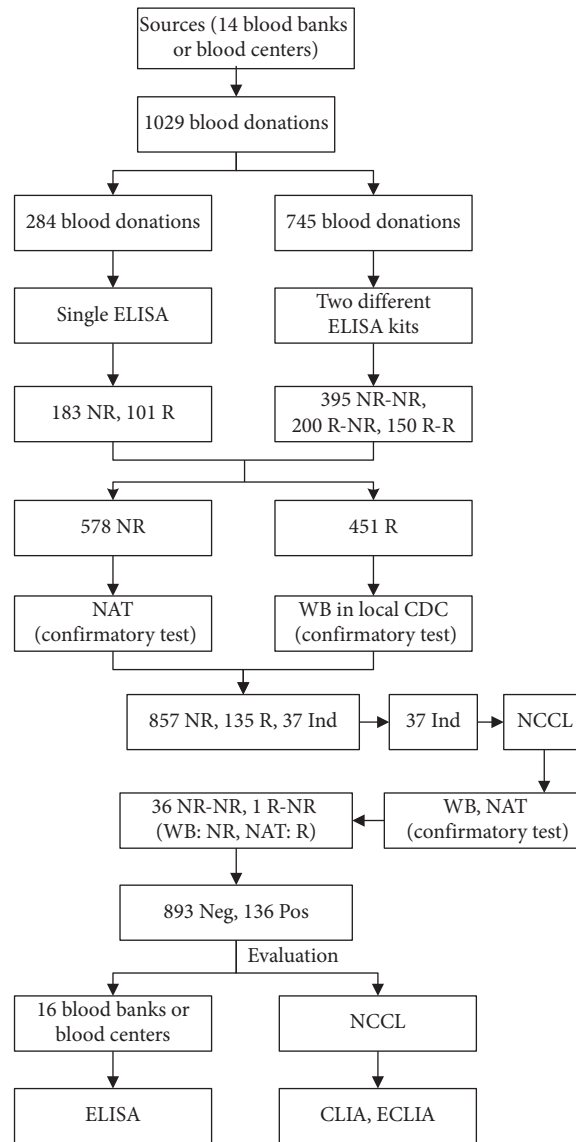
Sources (14 blood banks or blood centers)

1029 blood donations

284 blood donations

745 blood donations

Single ELISA

Two different ELISA kits

183 NR, 101 R

395 NR-NR, 200 R-NR, 150 R-R

578 NR

451 R

NAT (confirmatory test)

WB in local CDC (confirmatory test)

857 NR, 135 R, 37 Ind

37 Ind

NCCL

WB, NAT (confirmatory test)

36 NR-NR, 1 R-NR (WB: NR, NAT: R)

893 Neg, 136 Pos

Evaluation

16 blood banks or blood centers

NCCL

ELISA

CLIA, ECLIA